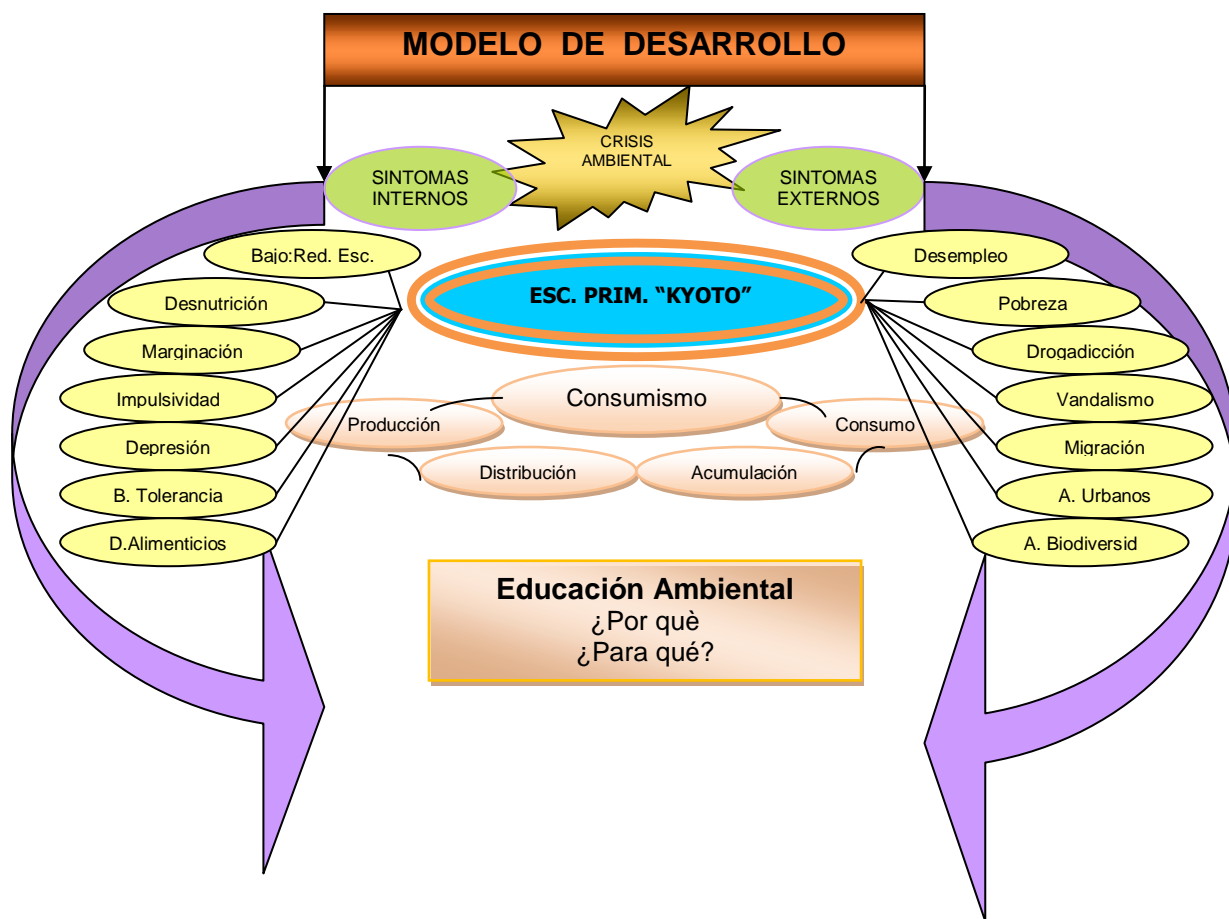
MODELO DE DESARROLLO

CRISIS AMBIENTAL

SINTOMAS INTERNOS

SINTOMAS EXTERNOS

Bajo:Red. Esc.
Desnutrición
Marginación
Impulsividad
Depresión
B. Tolerancia
D.Alimenticios

ESC. PRIM. "KYOTO"

Consumismo
Producción
Consumo
Distribución
Acumulación

Desempleo
Pobreza
Drogadicción
Vandalismo
Migración
A. Urbanos
A. Biodiversid

Educación Ambiental
¿Por què
¿Para qué?